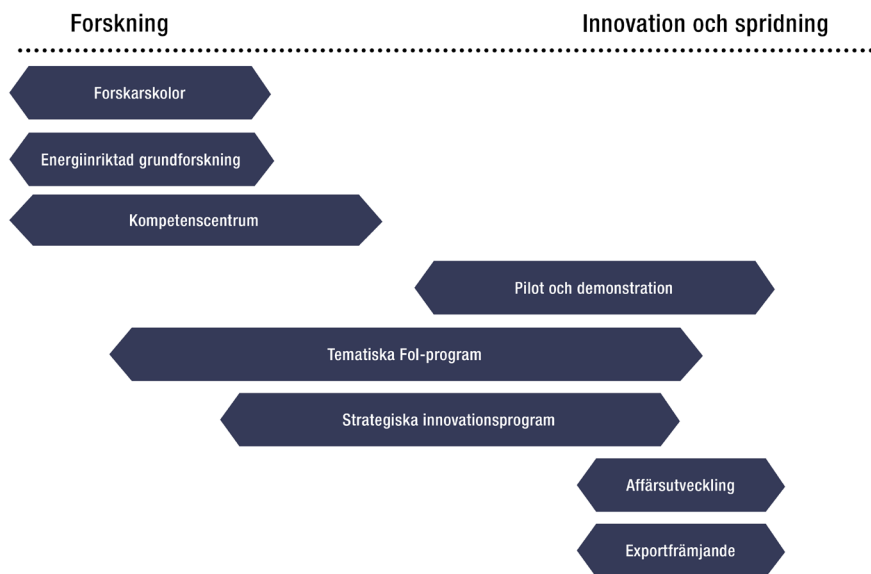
Forskning

Innovation och spridning

Forskarskolor

Energiinriktad grundforskning

Kompetenscentrum

Pilot och demonstration

Tematiska FoI-program

Strategiska innovationsprogram

Affärsutveckling

Exportfrämjande